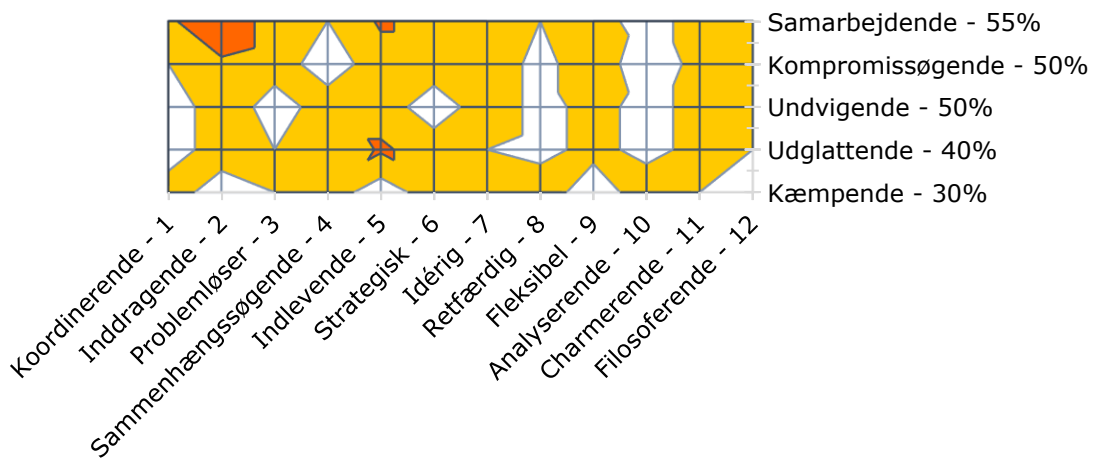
Samarbejdende - 55%
Kompromissøgende - 50%
Undvigende - 50%
Udglattende - 40%
Kæmpende - 30%

Koordinerende - 1
Inddragende - 2
Problemløser - 3
Sammenhængssøgende - 4
Indlevende - 5
Strategisk - 6
Idérig - 7
Retfærdig - 8
Fleksibel - 9
Analyserende - 10
Charmerende - 11
Filosoferende - 12